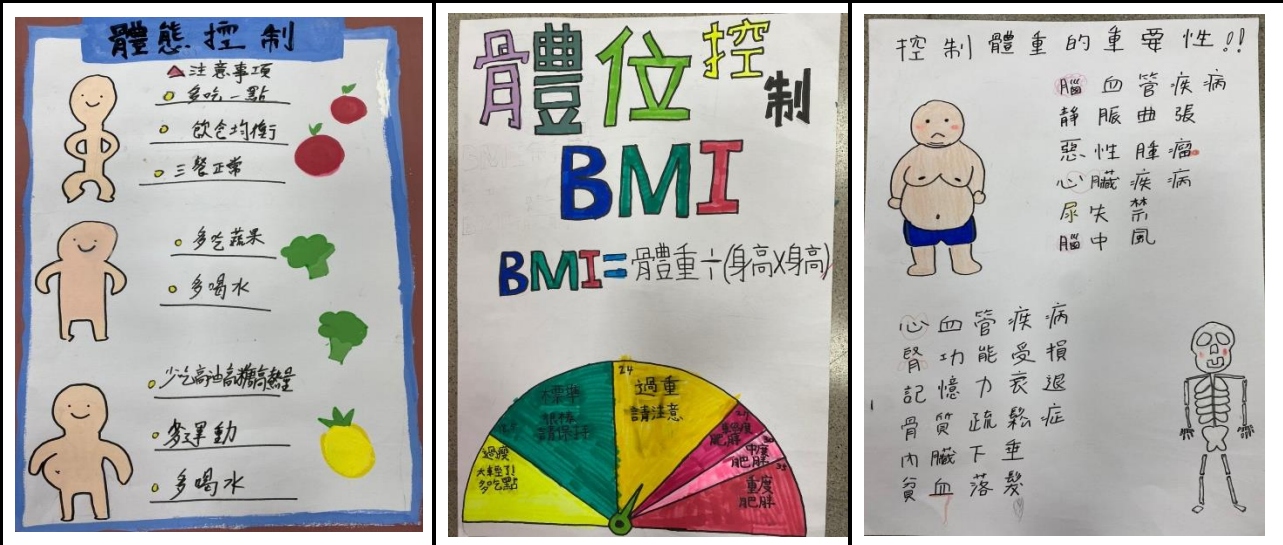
體態控制

注意事項
多吃一點
飲食均衡
三餐正常
多吃蔬果
多喝水
少吃高油高糖高熱量
多運動
多喝水

體位控制

BMI

BMI=體重÷(身高X身高)

過瘦 太輕了!多吃點
標準 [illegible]
24 過重 請注意
27 輕度肥胖
30 中度肥胖
35 重度肥胖

控制體重的重要性!!

腦血管疾病
靜脈曲張
惡性腫瘤
心臟疾病
尿失禁
腦中風

心血管疾病
腎功能受損
記憶力衰退
骨質疏鬆症
內臟下垂
貧血落髮